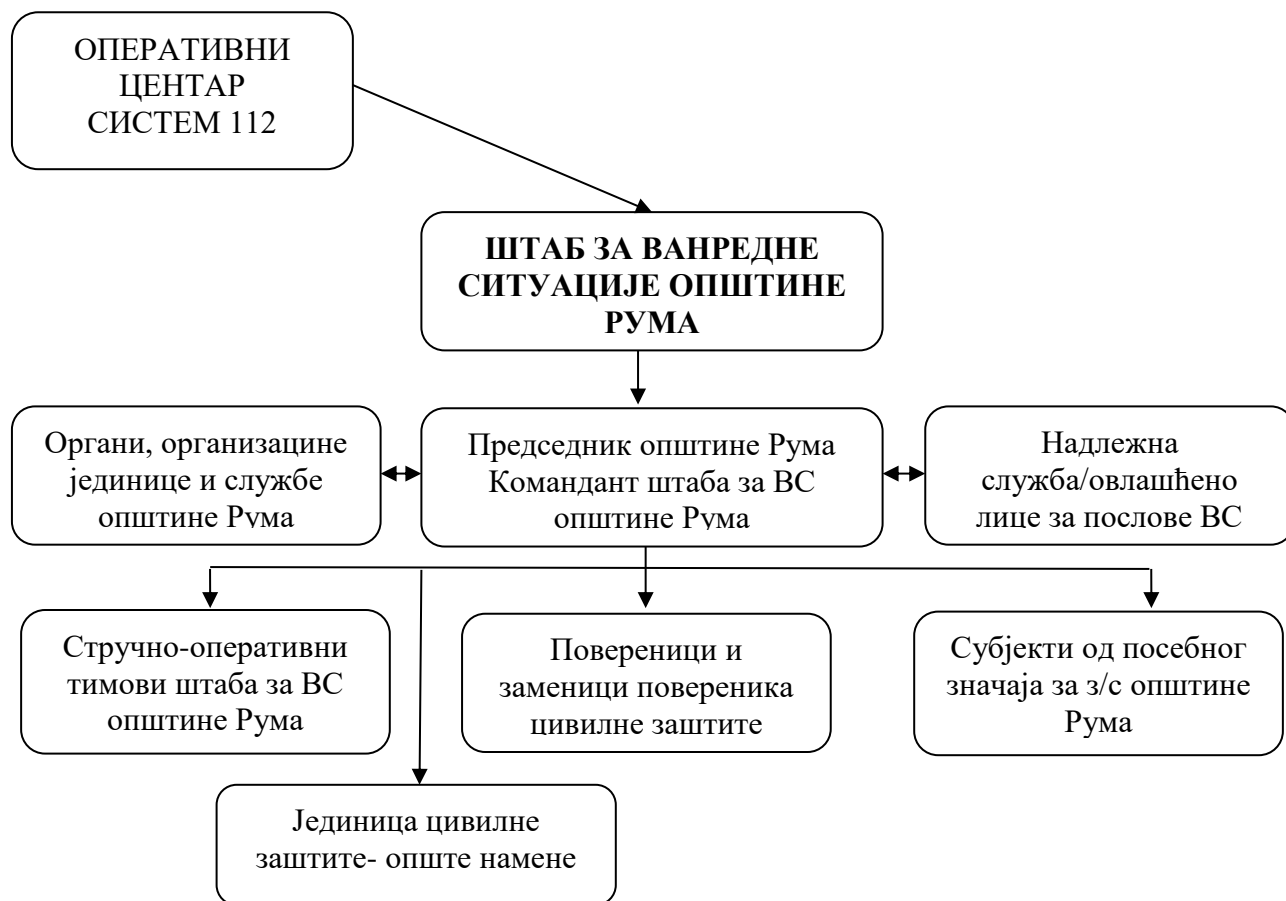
ОПЕРАТИВНИ ЦЕНТАР СИСТЕМ 112

**ШТАБ ЗА ВАНРЕДНЕ СИТУАЦИЈЕ ОПШТИНЕ РУМА**

Органи, организацине јединице и службе општине Рума

Председник општине Рума Командант штаба за ВС општине Рума

Надлежна служба/овлашћено лице за послове ВС

Стручно-оперативни тимови штаба за ВС општине Рума

Повереници и заменици повереника цивилне заштите

Субјекти од посебног значаја за з/с општине Рума

Јединица цивилне заштите- опште намене